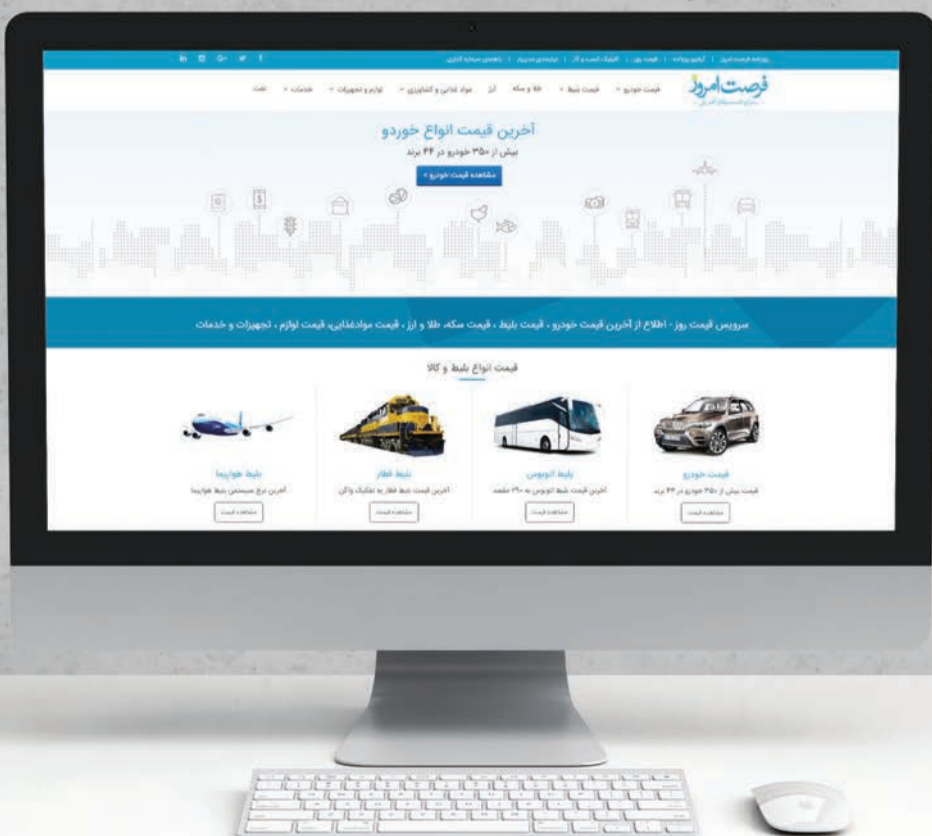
in G+ f

فرصت امروز

قیمت خودرو · قیمت بلیط · طلا و سکه · ارز · مواد غذایی و کشاورزی · لوازم و تجهیزات · خدمات · نفت

آخرین قیمت انواع خودرو
بیش از ۳۵۰ خودرو در ۴۴ برند

مشاهده قیمت خودرو

سرویس قیمت روز - اطلاع از آخرین قیمت خودرو ، قیمت بلیط ، قیمت سکه، طلا و ارز ، قیمت موادغذایی، قیمت لوازم ، تجهیزات و خدمات

قیمت انواع بلیط و کالا

قیمت خودرو
قیمت بیش از ۳۵۰ خودرو در ۴۴ برند
مشاهده قیمت

بلیط اتوبوس
آخرین قیمت بلیط اتوبوس به ۲۹۰ مقصد
مشاهده قیمت

بلیط قطار
آخرین قیمت بلیط قطار به تفکیک واگن
مشاهده قیمت

بلیط هواپیما
آخرین نرخ سیستمی بلیط هواپیما
مشاهده قیمت